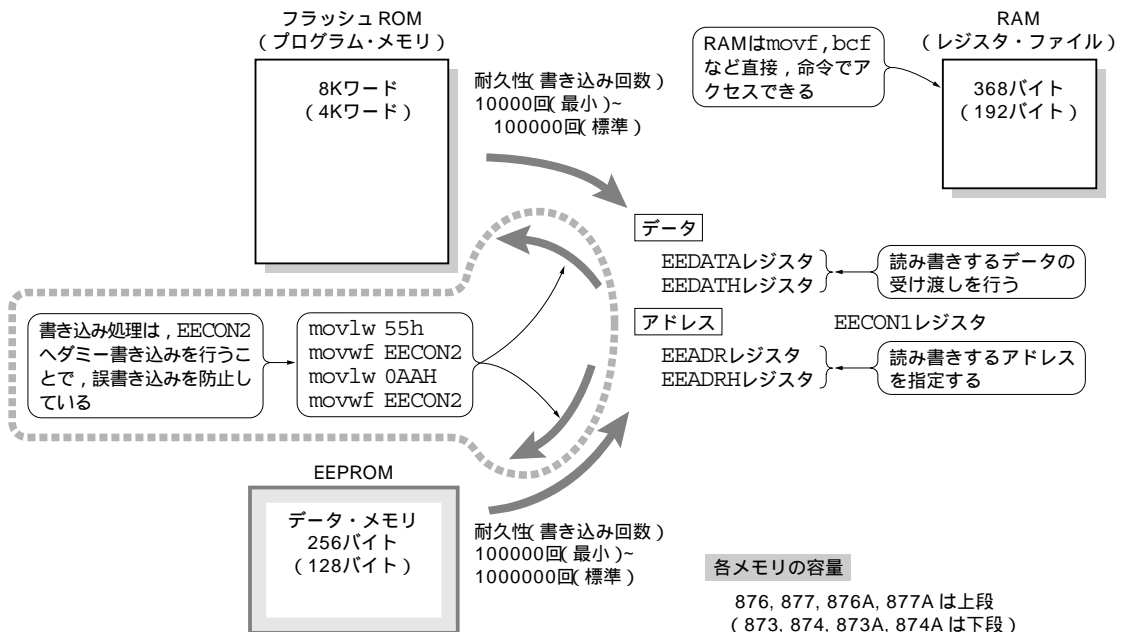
フラッシュROM
(プログラム・メモリ)

8Kワード
(4Kワード)

耐久性(書き込み回数)
10000回(最小)~
100000回(標準)

RAMはmovf, bcfなど直接,命令でアクセスできる

RAM
(レジスタ・ファイル)

368バイト
(192バイト)

データ

EEDATAレジスタ
EEDATHレジスタ

読み書きするデータの受け渡しを行う

書き込み処理は,EECON2へダミー書き込みを行うことで,誤書き込みを防止している

movlw 55h
movwf EECON2
movlw 0AAH
movwf EECON2

アドレス

EECON1レジスタ

EEADRレジスタ
EEADRHレジスタ

読み書きするアドレスを指定する

EEPROM

データ・メモリ
256バイト
(128バイト)

耐久性(書き込み回数)
100000回(最小)~
1000000回(標準)

各メモリの容量

876, 877, 876A, 877Aは上段
(873, 874, 873A, 874Aは下段)